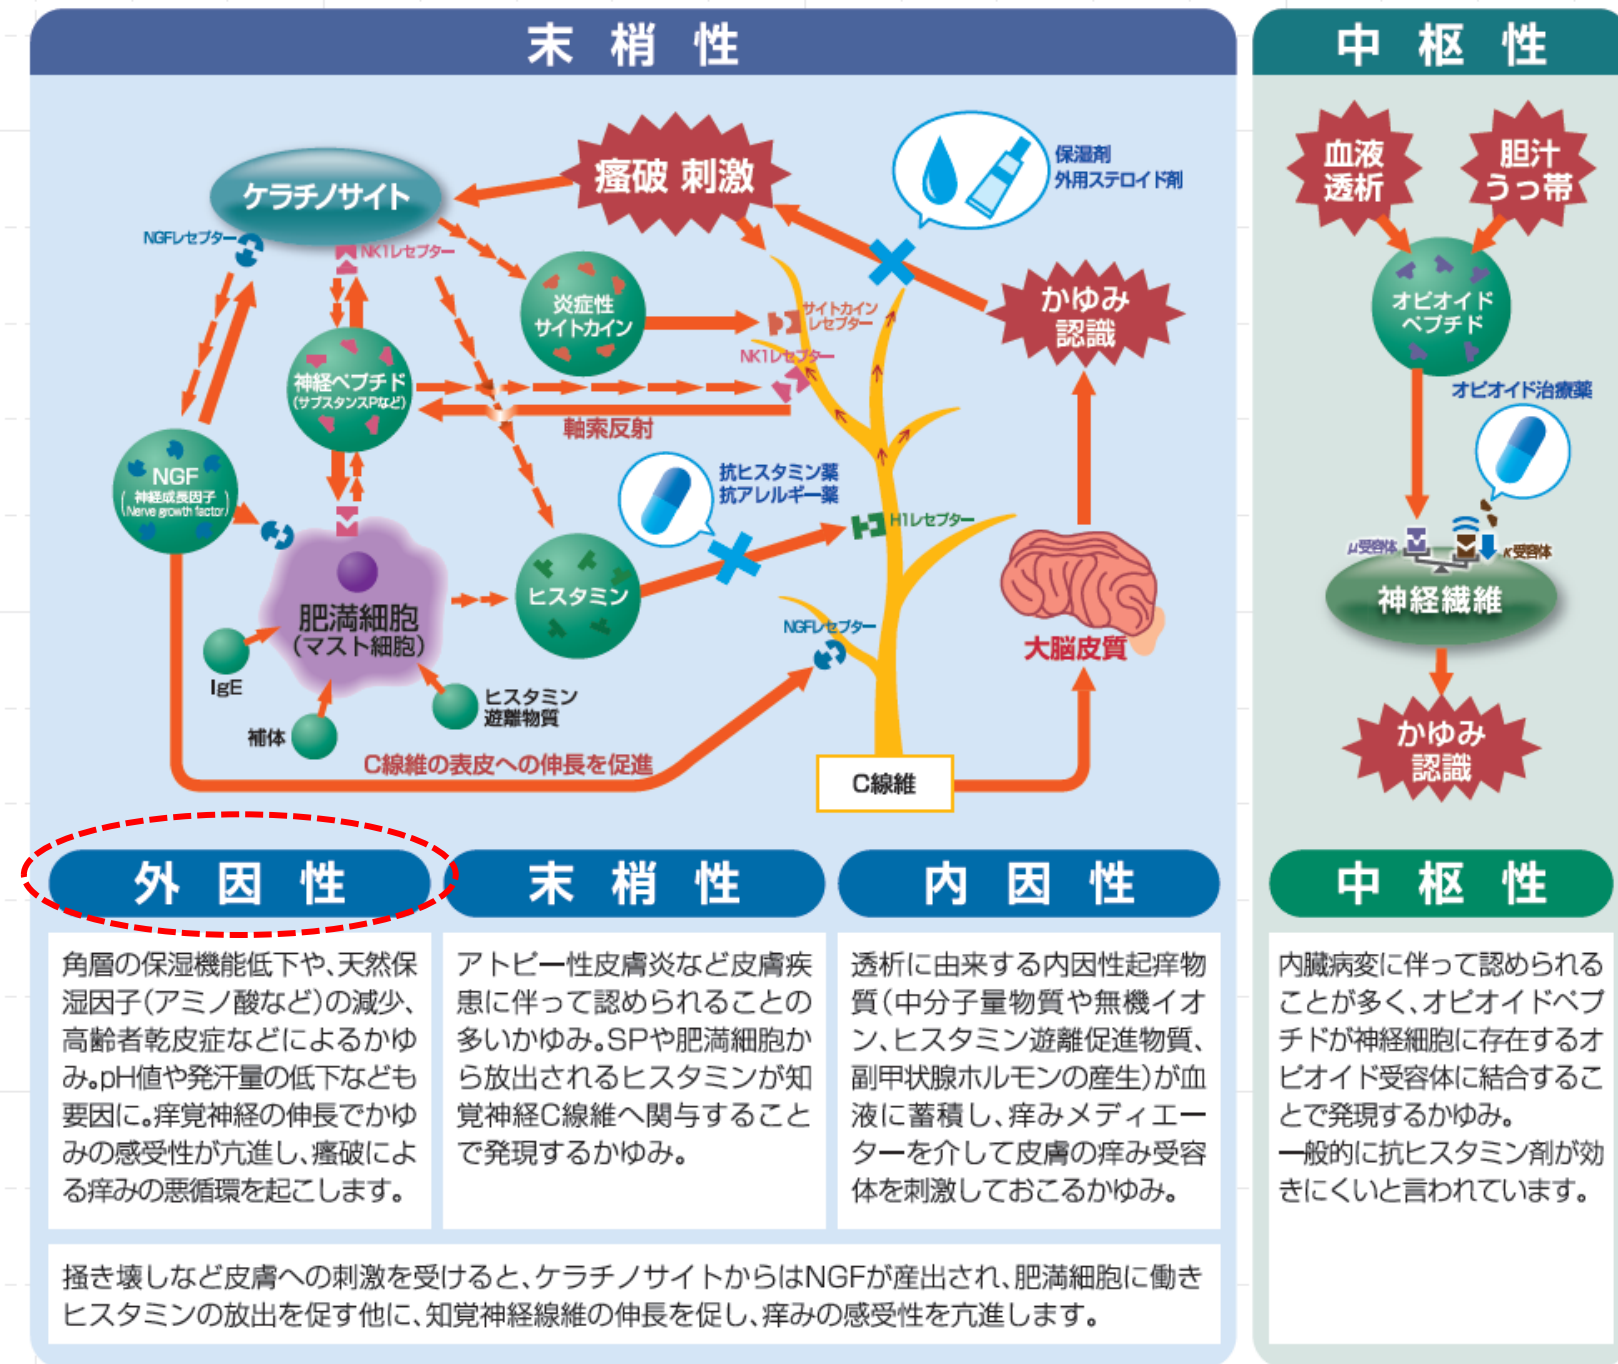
末 梢 性

中 枢 性

ケラチノサイト

掻破 刺激

保湿剤
外用ステロイド剤

NGFレセプター

NK1レセプター

炎症性
サイトカイン

サイトカイン
レセプター

NK1レセプター

かゆみ
認識

神経ペプチド
(サブスタンスPなど)

軸索反射

NGF
(神経成長因子
Nerve growth factor)

抗ヒスタミン薬
抗アレルギー薬

H1レセプター

肥満細胞
(マスト細胞)

ヒスタミン

NGFレセプター

大脳皮質

IgE

ヒスタミン
遊離物質

補体

C線維の表皮への伸長を促進

C線維

血液
透析

胆汁
うっ帯

オピオイド
ペプチド

オピオイド治療薬

μ受容体

κ受容体

神経繊維

かゆみ
認識

外 因 性

末 梢 性

内 因 性

中 枢 性

角層の保湿機能低下や、天然保湿因子(アミノ酸など)の減少、高齢者乾皮症などによるかゆみ。pH値や発汗量の低下なども要因に。痒覚神経の伸長でかゆみの感受性が亢進し、搔破による痒みの悪循環を起こします。

アトピー性皮膚炎など皮膚疾患に伴って認められることの多いかゆみ。SPや肥満細胞から放出されるヒスタミンが知覚神経C線維へ関与することで発現するかゆみ。

透析に由来する内因性起痒物質(中分子量物質や無機イオン、ヒスタミン遊離促進物質、副甲状腺ホルモンの産生)が血液に蓄積し、痒みメディエーターを介して皮膚の痒み受容体を刺激しておこるかゆみ。

内臓病変に伴って認められることが多く、オピオイドペプチドが神経細胞に存在するオピオイド受容体に結合することで発現するかゆみ。
一般的に抗ヒスタミン剤が効きにくいと言われています。

掻き壊しなど皮膚への刺激を受けると、ケラチノサイトからはNGFが産出され、肥満細胞に働きヒスタミンの放出を促す他に、知覚神経線維の伸長を促し、痒みの感受性を亢進します。